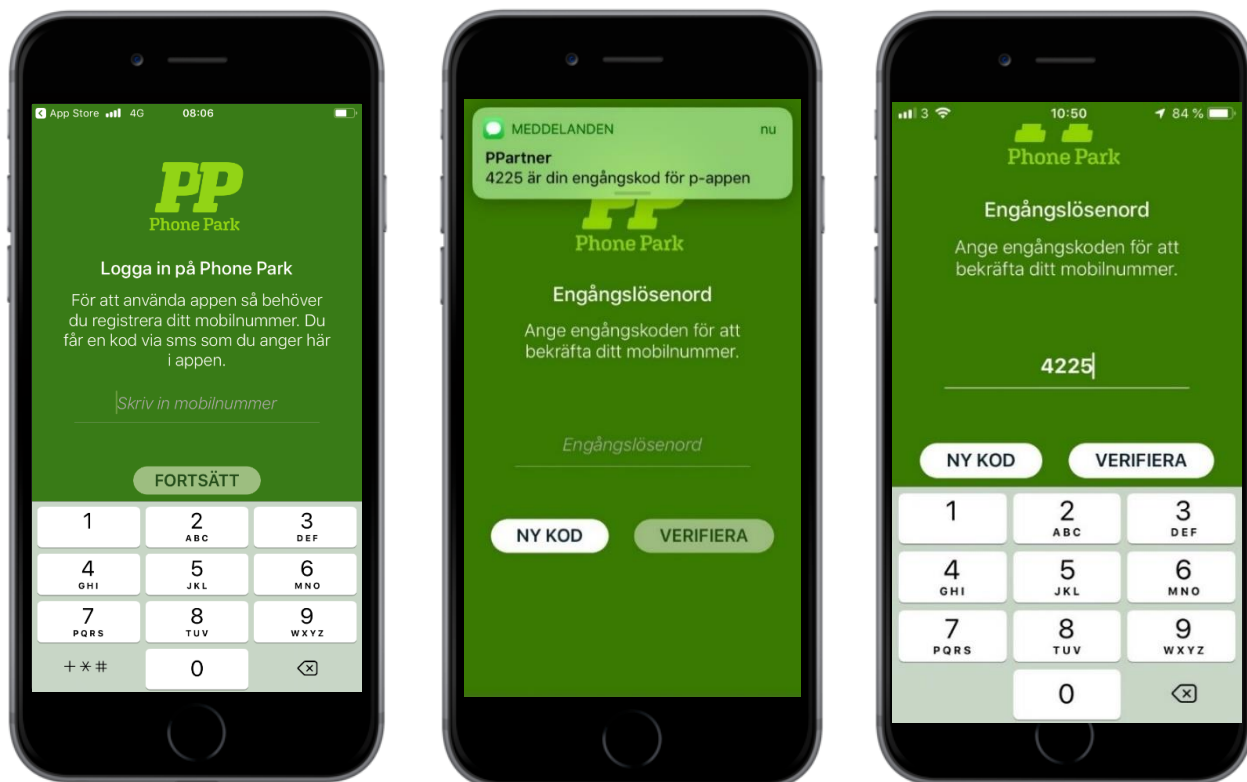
App Store 4G 08:06

PP
Phone Park

Logga in på Phone Park

För att använda appen så behöver du registrera ditt mobilnummer. Du får en kod via sms som du anger här i appen.

Skriv in mobilnummer

FORTSÄTT

1
2 ABC
3 DEF
4 GHI
5 JKL
6 MNO
7 PQRS
8 TUV
9 WXYZ
+✱#
0

MEDDELANDEN nu
PPartner
4225 är din engångskod för p-appen

PP
Phone Park

Engångslösenord

Ange engångskoden för att bekräfta ditt mobilnummer.

Engångslösenord

NY KOD
VERIFIERA

3 10:50 84 %

Phone Park

Engångslösenord

Ange engångskoden för att bekräfta ditt mobilnummer.

4225

NY KOD
VERIFIERA

1
2 ABC
3 DEF
4 GHI
5 JKL
6 MNO
7 PQRS
8 TUV
9 WXYZ
0